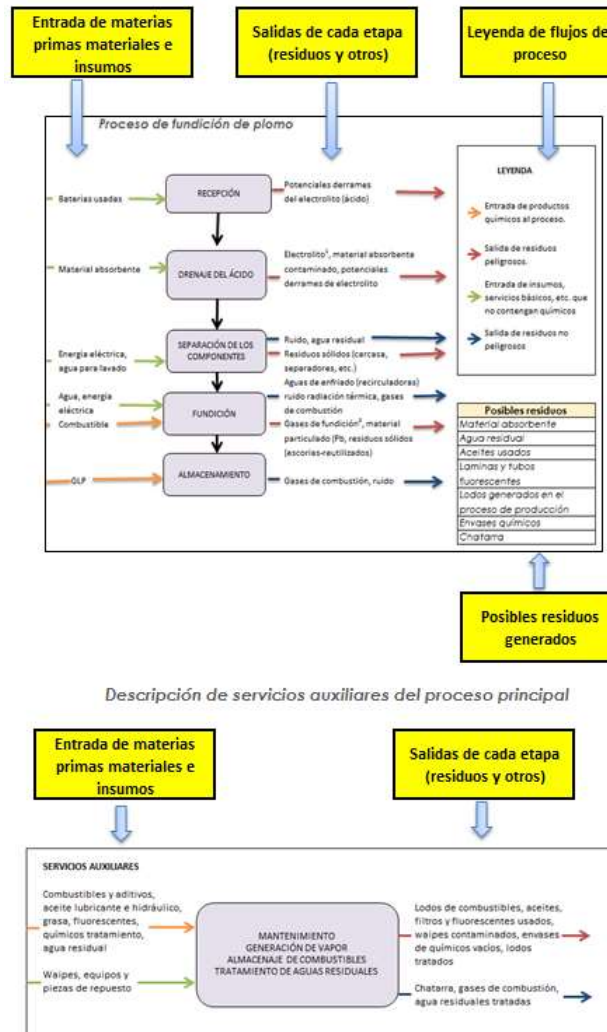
Entrada de materias primas materiales e insumos

Salidas de cada etapa (residuos y otros)

Leyenda de flujos de proceso

Proceso de fundición de plomo

Baterías usadas

RECEPCIÓN

Potenciales derrames del electrolito (ácido)

Material absorbente

DRENAJE DEL ÁCIDO

Electrolito¹, material absorbente contaminado, potenciales derrames de electrolito

Energía eléctrica, agua para lavado

SEPARACIÓN DE LOS COMPONENTES

Ruido, agua residual

Residuos sólidos (carcasa, separadores, etc.)

Agua, energía eléctrica

Combustible

FUNDICIÓN

Aguas de enfriado (recirculadoras) ruido radiación térmica, gases de combustión

Gases de fundición², material particulado (Pb, residuos sólidos (ascorias-reutilizados)

GLP

ALMACENAMIENTO

Gases de combustión, ruido

LEYENDA

Entrada de productos químicos al proceso.

Salida de residuos peligrosos.

Entrada de insumos, servicios básicos, etc. que no contengan químicos

Salida de residuos no peligrosos

| Posibles residuos |
|---|
| Material absorbente |
| Agua residual |
| Aceites usados |
| Laminas y tubos fluorescentes |
| Lodos generados en el proceso de producción |
| Envases químicos |
| Chatarra |

Posibles residuos generados

Descripción de servicios auxiliares del proceso principal

Entrada de materias primas materiales e insumos

Salidas de cada etapa (residuos y otros)

SERVICIOS AUXILIARES

Combustibles y aditivos, aceite lubricante e hidráulico, grasa, fluorescentes, químicos tratamiento, agua residual

Waipes, equipos y piezas de repuesto

MANTENIMIENTO
GENERACIÓN DE VAPOR
ALMACENAJE DE COMBUSTIBLES
TRATAMIENTO DE AGUAS RESIDUALES

Lodos de combustibles, aceites, filtros y fluorescentes usados, waipes contaminados, envases de químicos vacíos, lodos tratados

Chatarra, gases de combustión, agua residuales tratadas